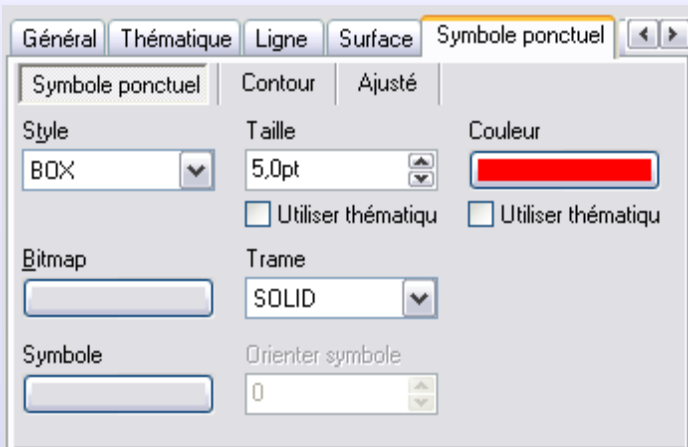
Général Thématique Ligne Surface Symbole ponctuel

Symbole ponctuel Contour Ajusté

Style
BOX

Taille
5,0pt

Couleur

Utiliser thématiqu

Utiliser thématiqu

Bitmap

Trame
SOLID

Symbole

Orienter symbole
0